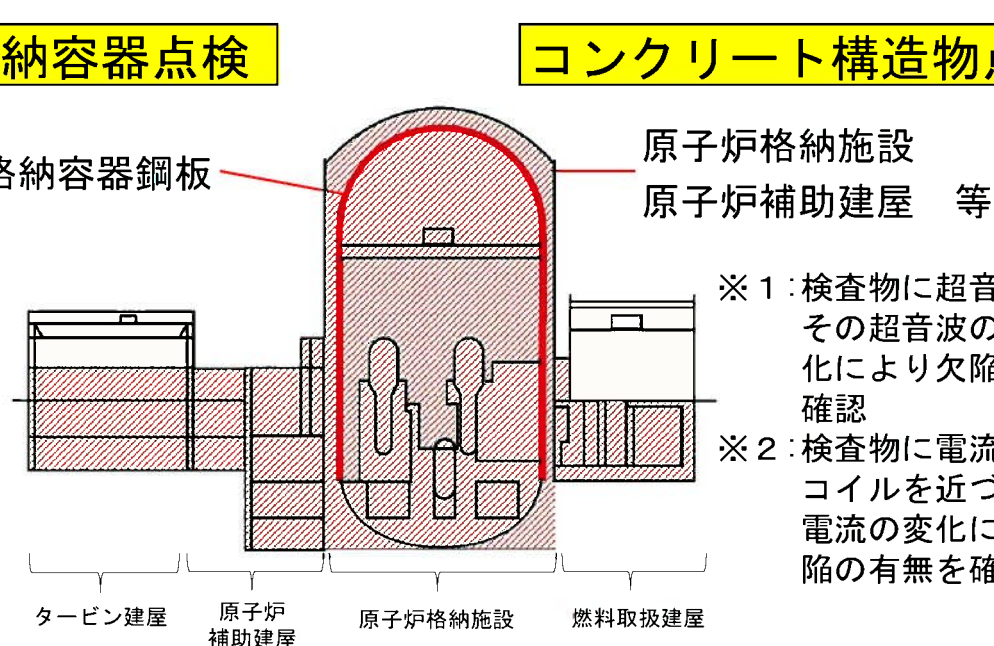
納容器点検

コンクリート構造物点

格納容器鋼板

原子炉格納施設
原子炉補助建屋　等

※１：検査物に超音
その超音波の
化により欠陥
確認
※２：検査物に電流
コイルを近づ
電流の変化に
陥の有無を確

タービン建屋

原子炉
補助建屋

原子炉格納施設

燃料取扱建屋